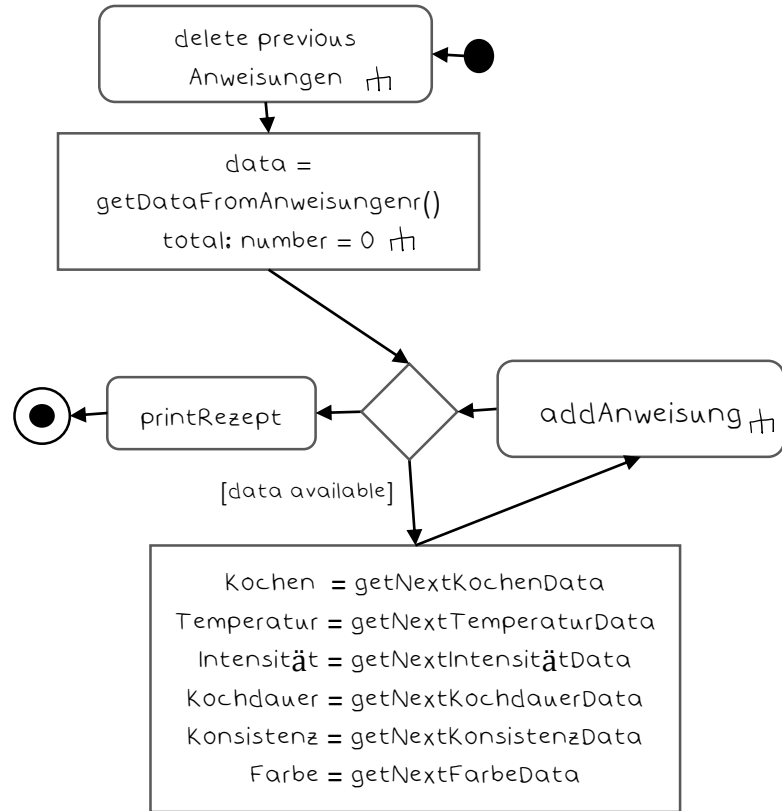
delete previous Anweisungen

data = getDataFromAnweisungenr() total: number = 0

printRezept

addAnweisung

[data available]

Kochen = getNextKochenData
Temperatur = getNextTemperaturData
Intensität = getNextIntensitätData
Kochdauer = getNextKochdauerData
Konsistenz = getNextKonsistenzData
Farbe = getNextFarbeData